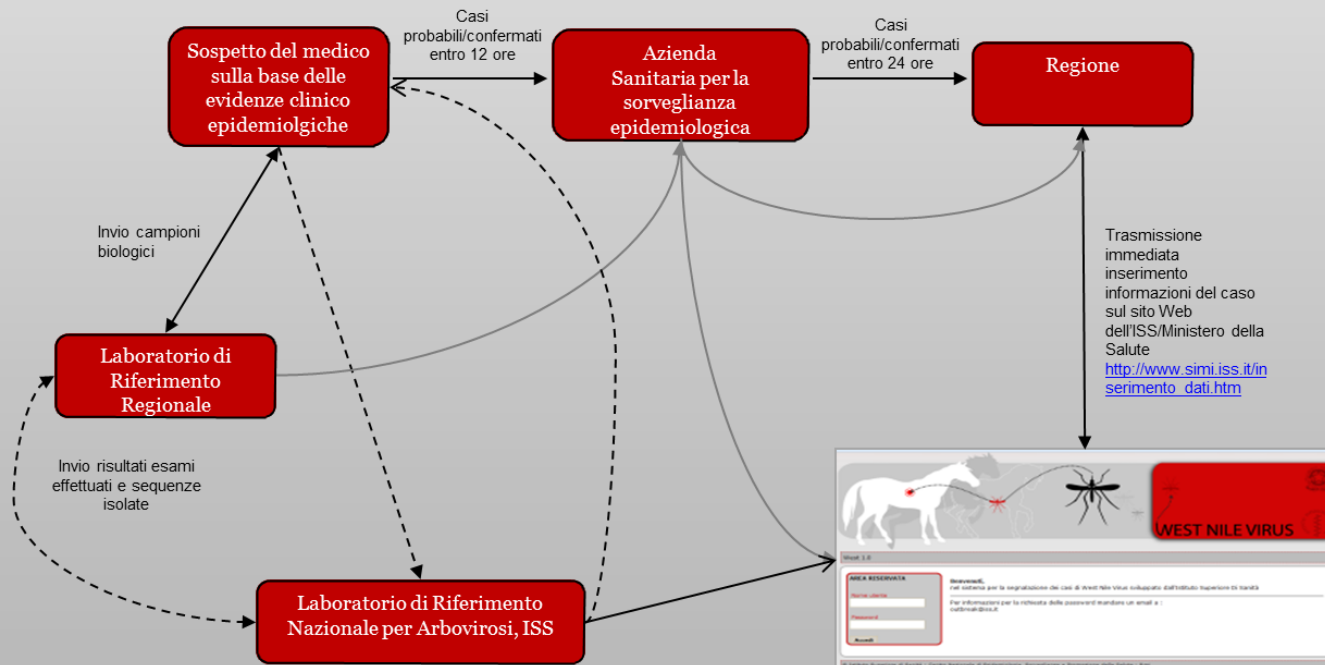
Sospetto del medico sulla base delle evidenze clinico epidemiolgiche

Casi probabili/confermati entro 12 ore

Azienda Sanitaria per la sorveglianza epidemiologica

Casi probabili/confermati entro 24 ore

Regione

Invio campioni biologici

Trasmissione immediata inserimento informazioni del caso sul sito Web dell'ISS/Ministero della Salute http://www.simi.iss.it/inserimento_dati.htm

Laboratorio di Riferimento Regionale

Invio risultati esami effettuati e sequenze isolate

Laboratorio di Riferimento Nazionale per Arbovirosi, ISS

WEST NILE VIRUS

AREA RISERVATA

Nome utente

Password

Benvenuti,

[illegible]